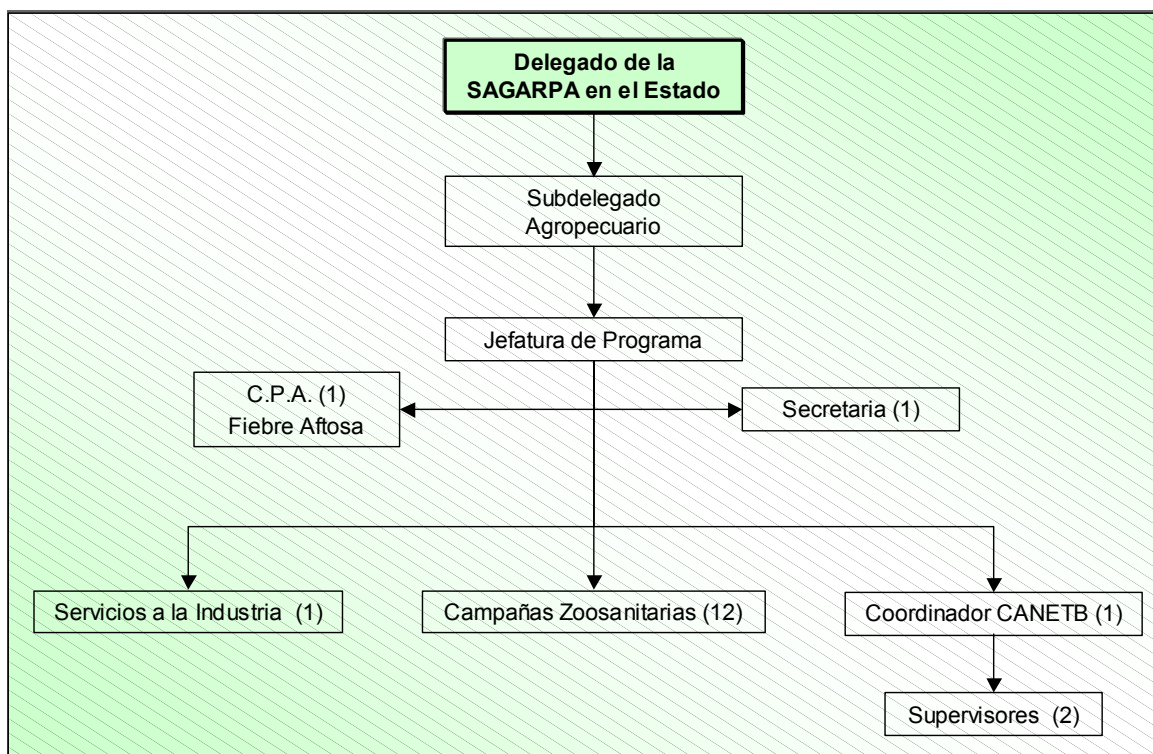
Delegado de la SAGARPA en el Estado

Subdelegado Agropecuario

Jefatura de Programa

C.P.A. (1) Fiebre Aftosa

Secretaria (1)

Servicios a la Industria (1)

Campañas Zoosanitarias (12)

Coordinador CANETB (1)

Supervisores (2)